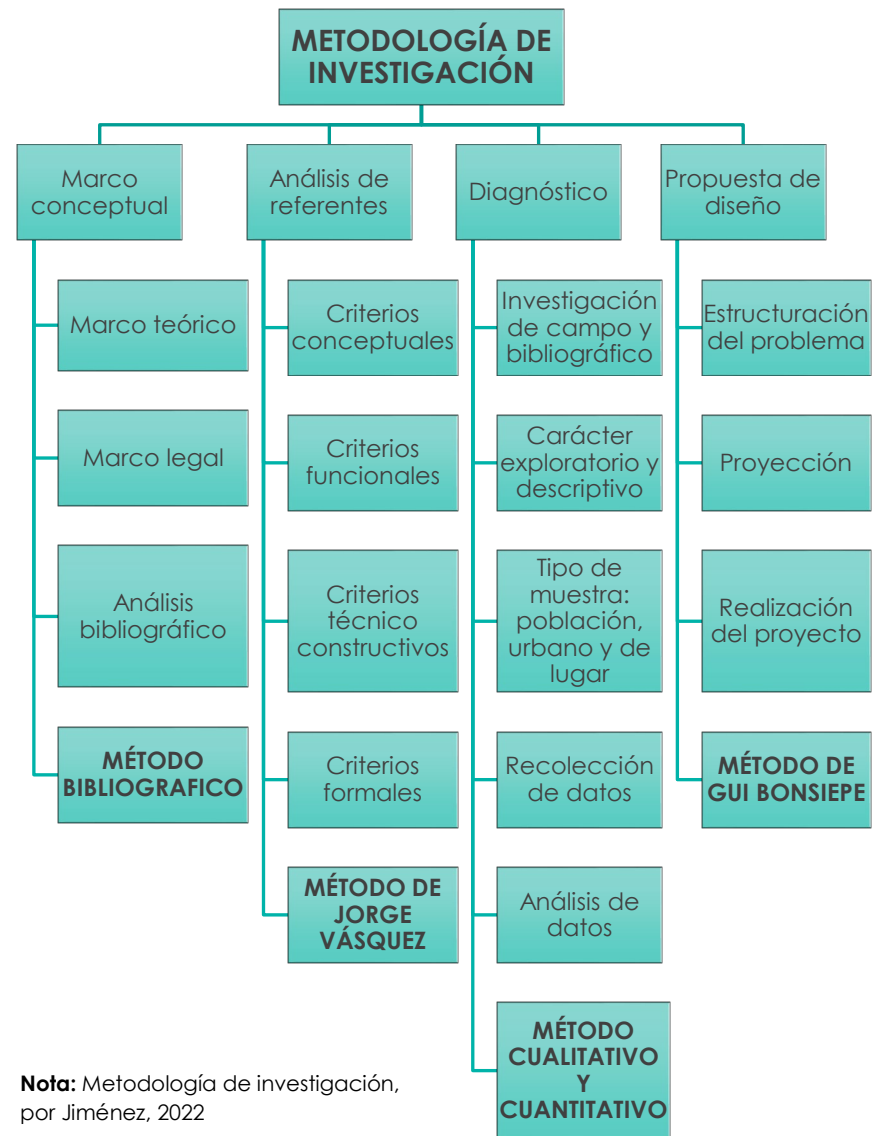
METODOLOGÍA DE INVESTIGACIÓN

Marco conceptual

Marco teórico

Marco legal

Análisis bibliográfico

MÉTODO BIBLIOGRAFICO

Análisis de referentes

Criterios conceptuales

Criterios funcionales

Criterios técnico constructivos

Criterios formales

MÉTODO DE JORGE VÁSQUEZ

Diagnóstico

Investigación de campo y bibliográfico

Carácter exploratorio y descriptivo

Tipo de muestra: población, urbano y de lugar

Recolección de datos

Análisis de datos

MÉTODO CUALITATIVO Y CUANTITATIVO

Propuesta de diseño

Estructuración del problema

Proyección

Realización del proyecto

MÉTODO DE GUI BONSIEPE

**Nota:** Metodología de investigación, por Jiménez, 2022